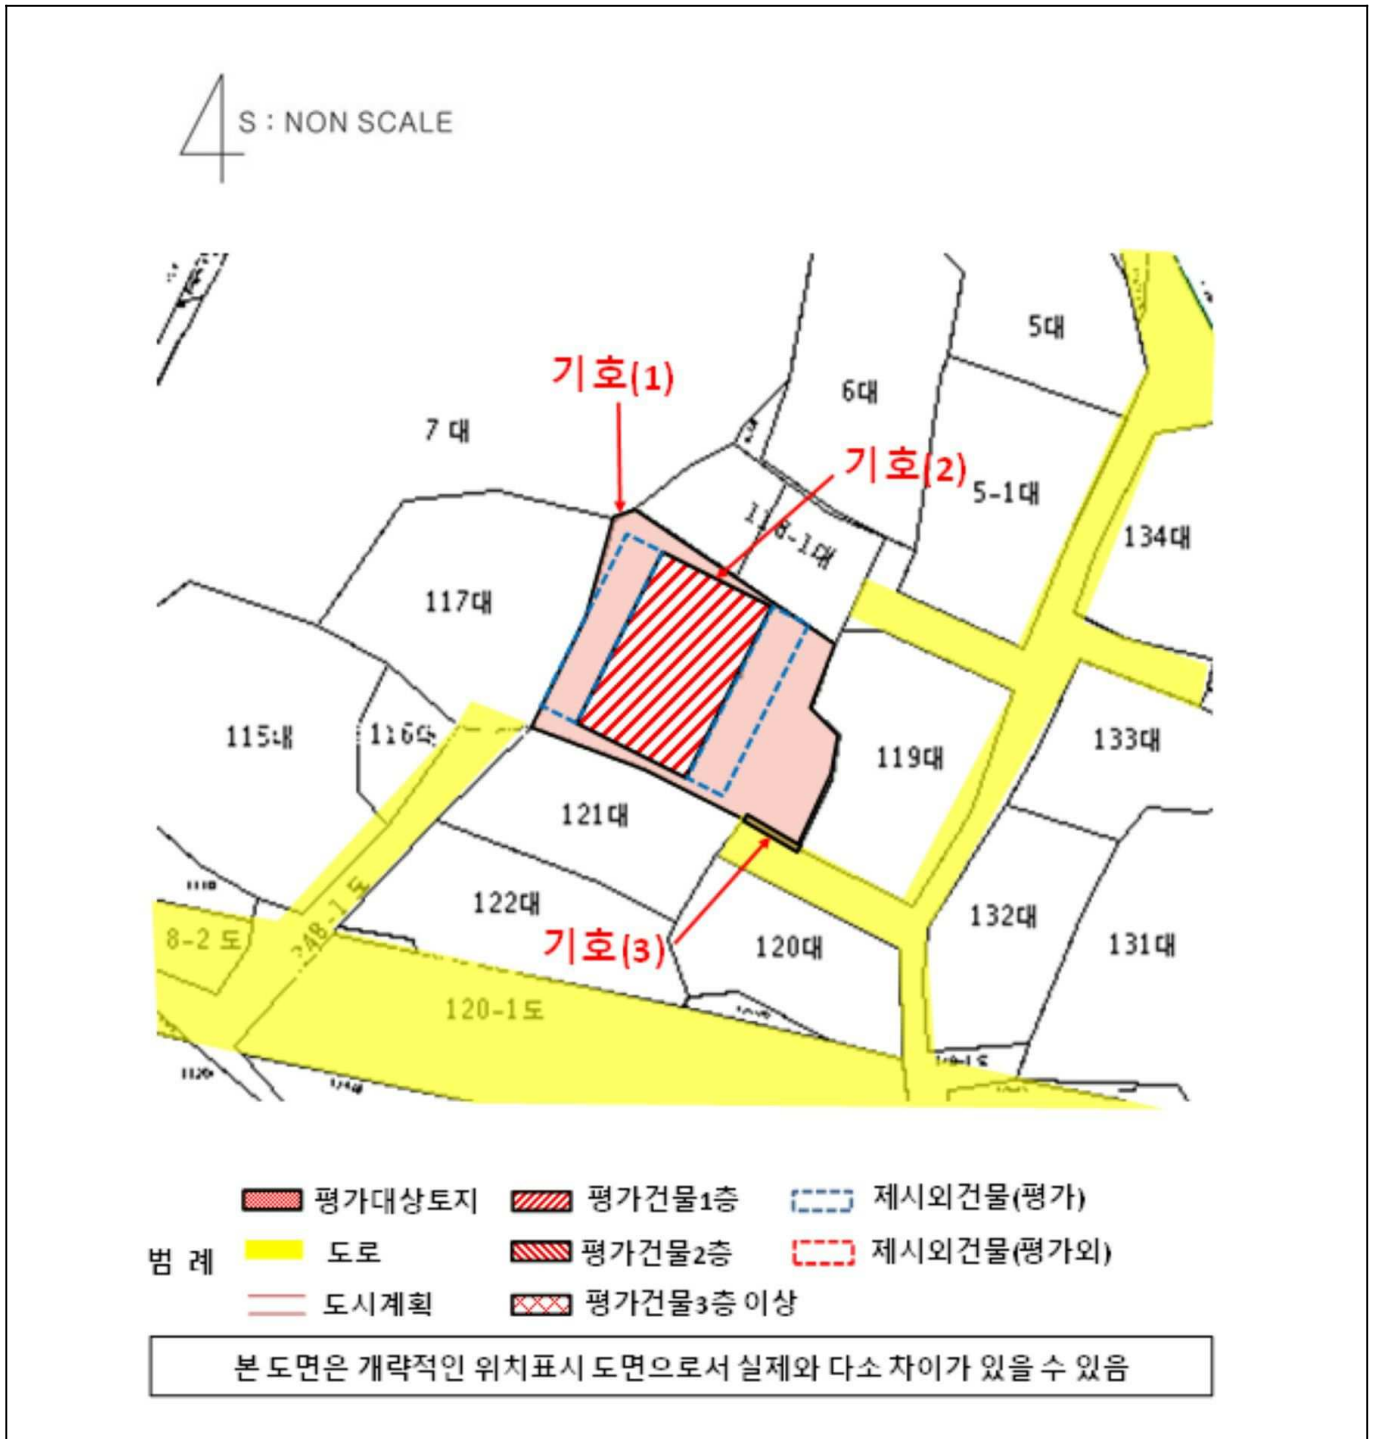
S : NON SCALE

5대
기호(1)
6대
7 대
기호(2)
5-1대
118-1대
134대
117대
115대
116대
119대
133대
121대
122대
132대
131대
8-2 도
248-1 도
기호(3)
120대
120-1도

범 례
평가대상토지
평가건물1층
제시외건물(평가)
도로
평가건물2층
제시외건물(평가외)
도시계획
평가건물3층 이상

본 도면은 개략적인 위치표시 도면으로서 실제와 다소 차이가 있을 수 있음